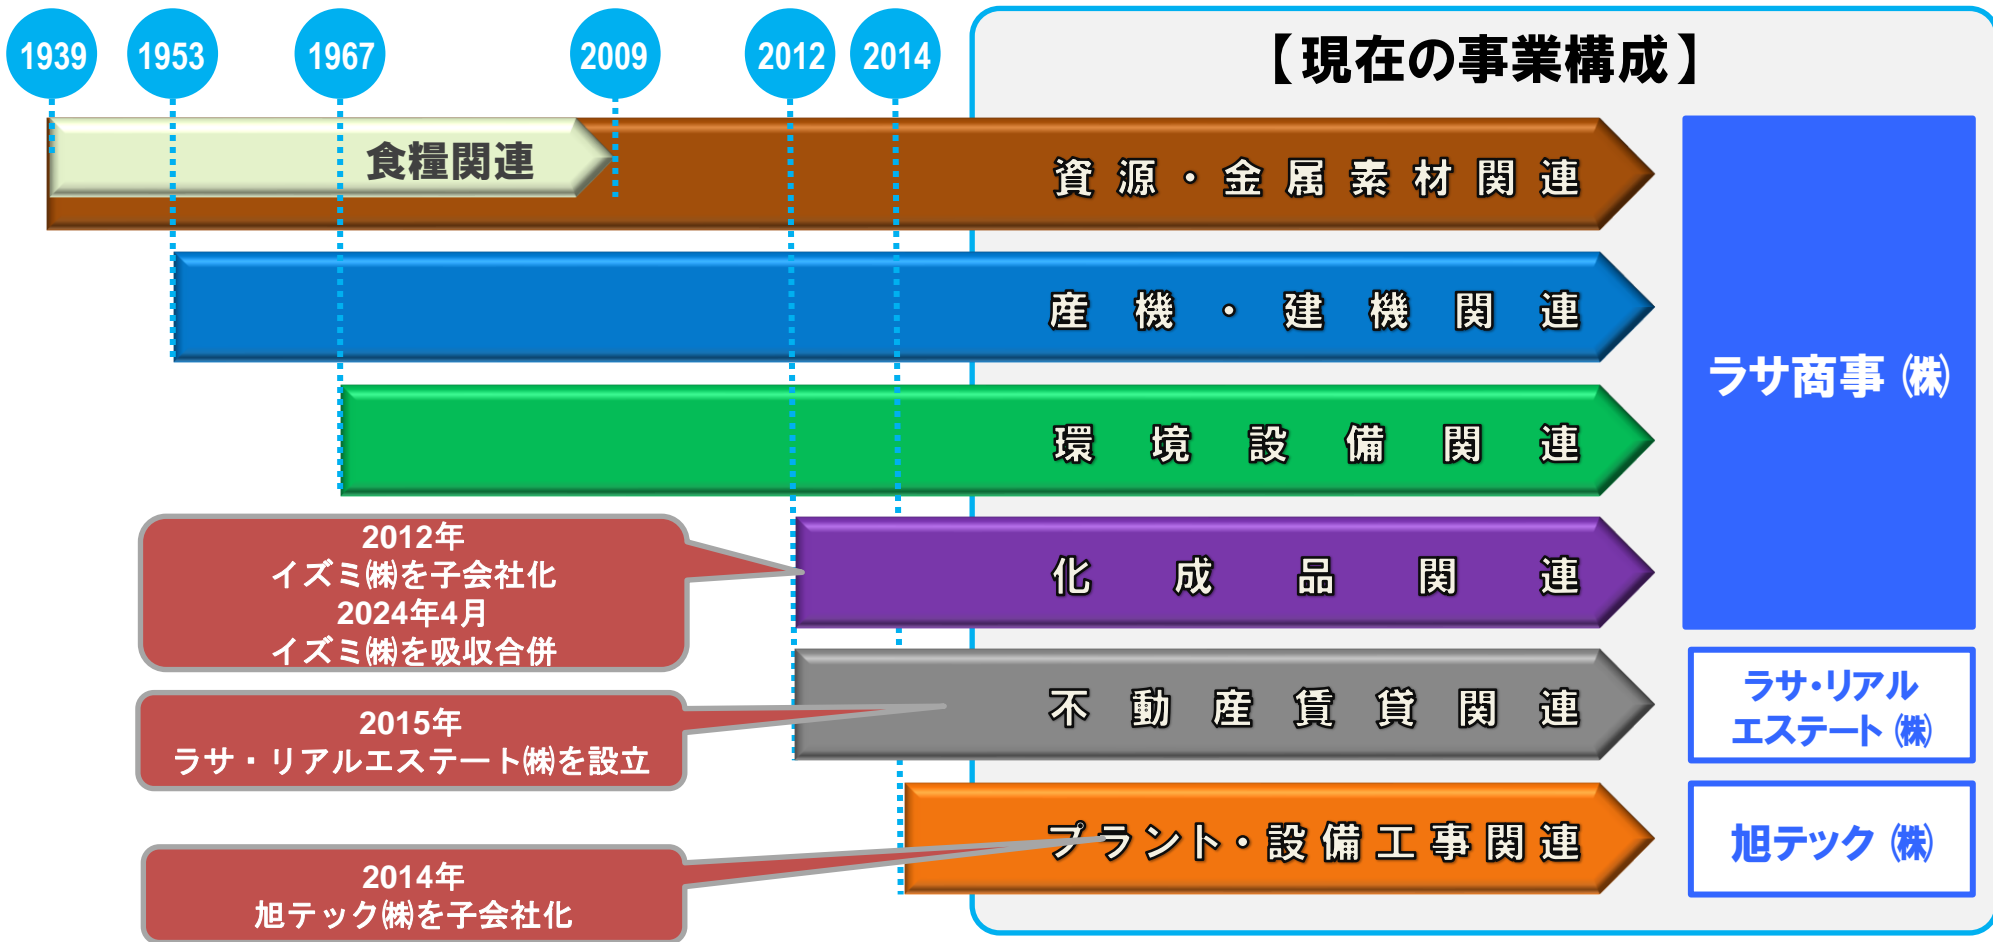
1939
1953
1967
2009
2012
2014

【現在の事業構成】

食糧関連

資源・金属素材関連

産機・建機関連

環境設備関連

化成品関連

不動産賃貸関連

プラント・設備工事関連

ラサ商事㈱

ラサ・リアルエステート㈱

旭テック㈱

2012年
イズミ㈱を子会社化
2024年4月
イズミ㈱を吸収合併

2015年
ラサ・リアルエステート㈱を設立

2014年
旭テック㈱を子会社化